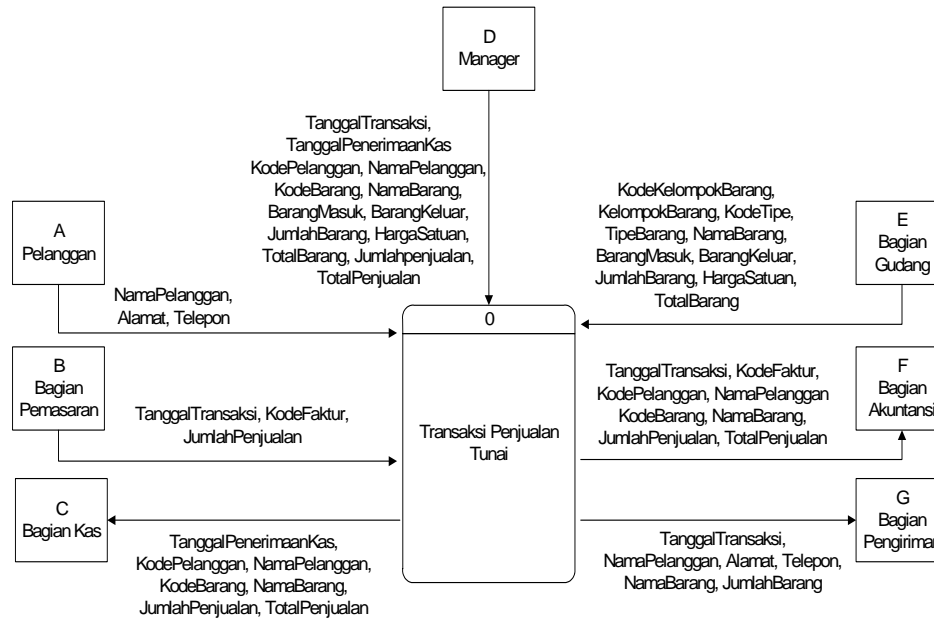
D
Manager

TanggalTransaksi, TanggalPenerimaanKas KodePelanggan, NamaPelanggan, KodeBarang, NamaBarang, BarangMasuk, BarangKeluar, JumlahBarang, HargaSatuan, TotalBarang, Jumlahpenjualan, TotalPenjualan

KodeKelompokBarang, KelompokBarang, KodeTipe, TipeBarang, NamaBarang, BarangMasuk, BarangKeluar, JumlahBarang, HargaSatuan, TotalBarang

A
Pelanggan

E
Bagian
Gudang

NamaPelanggan, Alamat, Telepon

0

B
Bagian
Pemasaran

TanggalTransaksi, KodeFaktur, JumlahPenjualan

Transaksi Penjualan Tunai

TanggalTransaksi, KodeFaktur, KodePelanggan, NamaPelanggan KodeBarang, NamaBarang, JumlahPenjualan, TotalPenjualan

F
Bagian
Akuntansi

C
Bagian Kas

TanggalPenerimaanKas, KodePelanggan, NamaPelanggan, KodeBarang, NamaBarang, JumlahPenjualan, TotalPenjualan

TanggalTransaksi, NamaPelanggan, Alamat, Telepon, NamaBarang, JumlahBarang

G
Bagian
Pengiriman